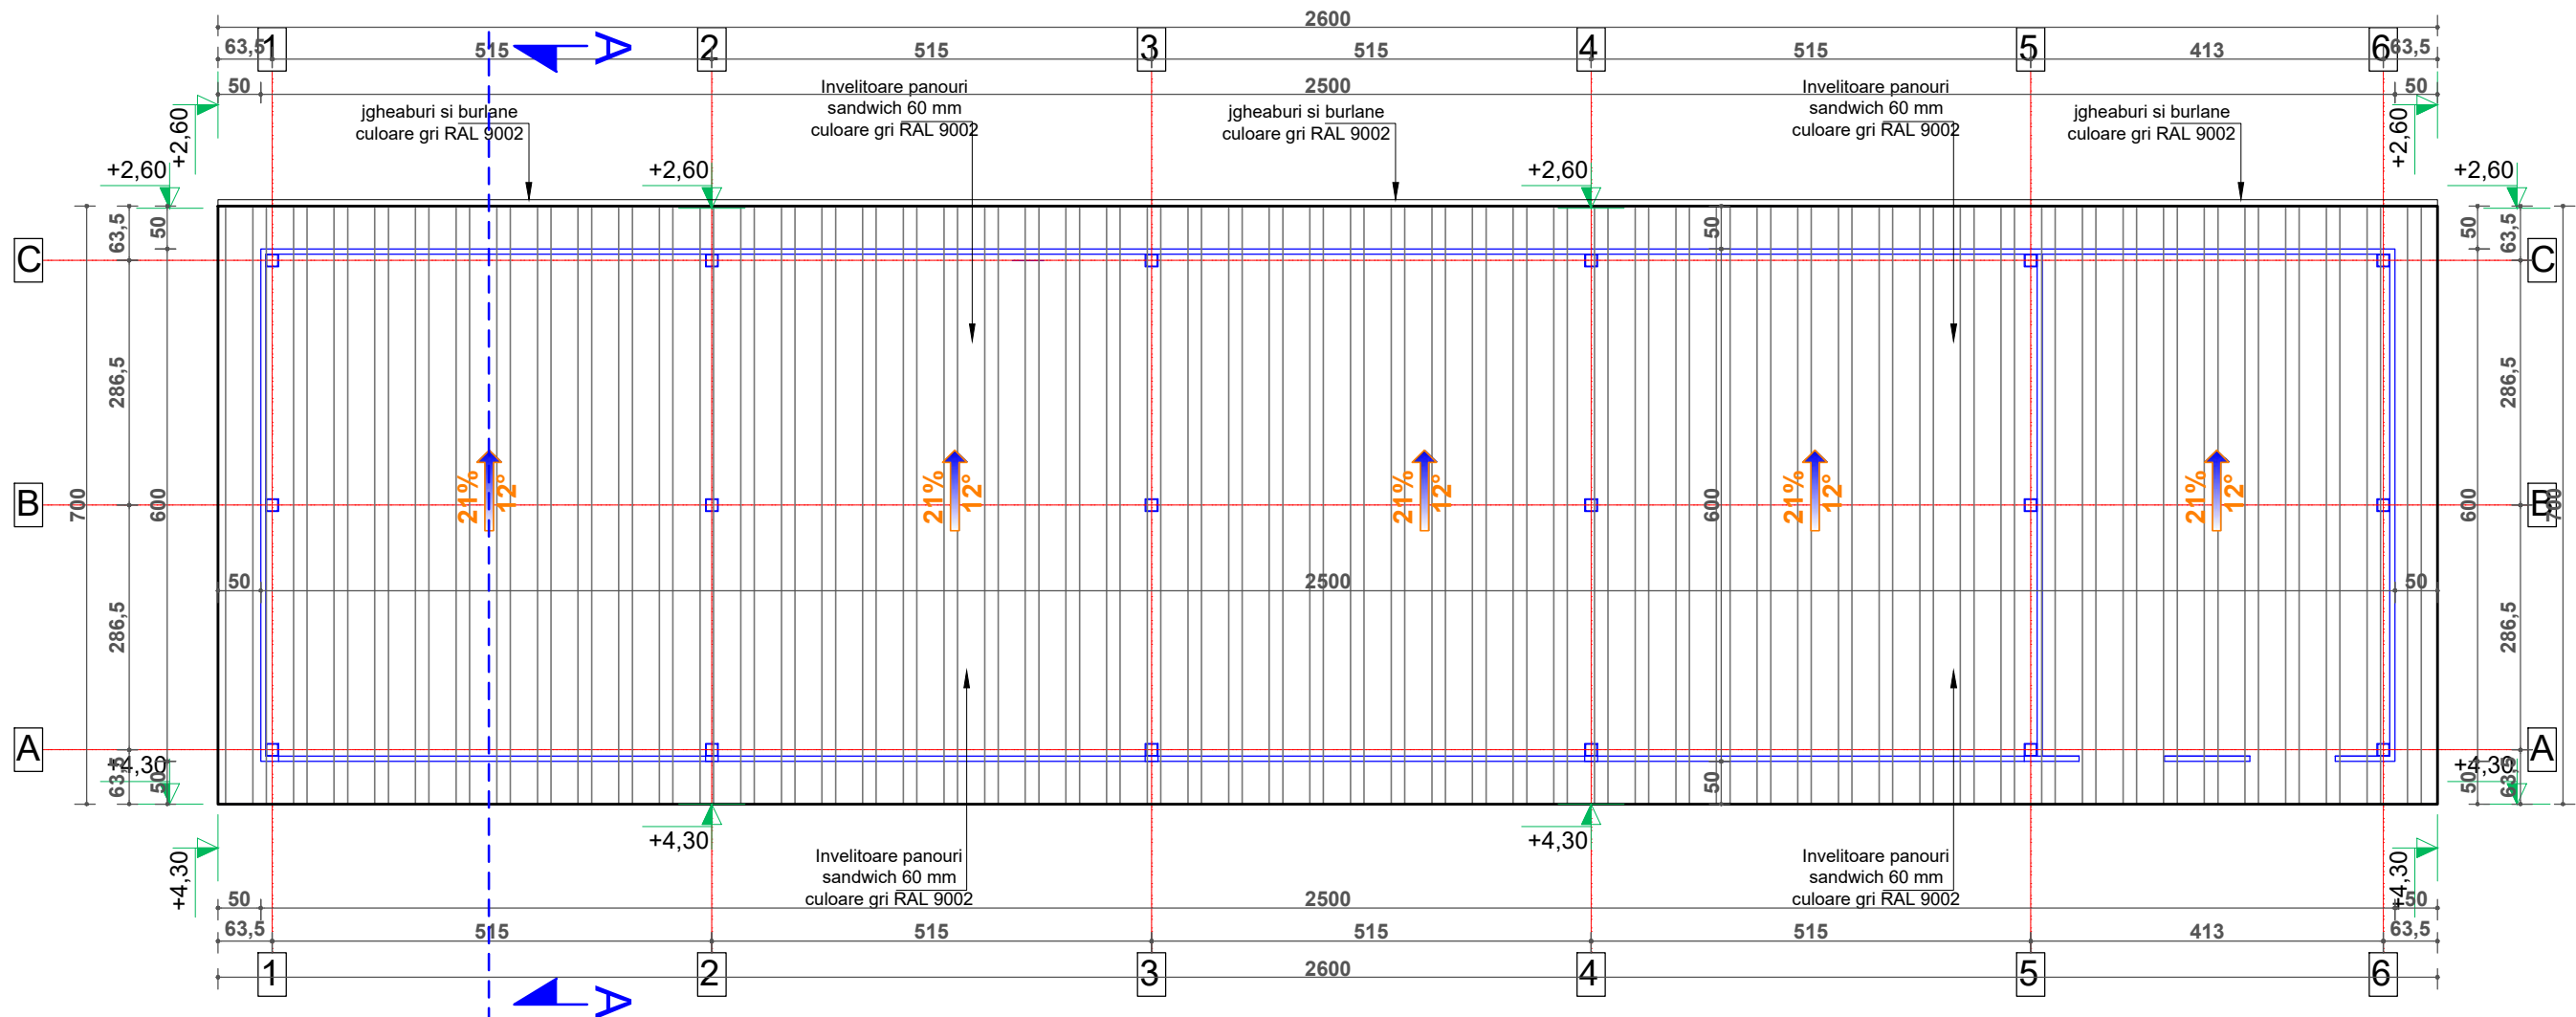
2600
63,5 1 515 A 2 515 3 515 4 515 5 413 6 63,5
50 2500 50

Invelitoare panouri sandwich 60 mm culoare gri RAL 9002

jgheaburi si burlane culoare gri RAL 9002

Invelitoare panouri sandwich 60 mm culoare gri RAL 9002

jgheaburi si burlane culoare gri RAL 9002

jgheaburi si burlane culoare gri RAL 9002

Invelitoare panouri sandwich 60 mm culoare gri RAL 9002

+2,60 +2,60 +2,60 +2,60 +2,60 +2,60

C C
B B
A A

63,5 50 286,5 700 600 286,5 63,5 50

21% 12°
21% 12°
21% 12°
21% 12°
21% 12°

50 2500 50
50 600 50
50 63,5 286,5 600 700 286,5 63,5 50

+4,30 +4,30 +4,30 +4,30 +4,30 +4,30

Invelitoare panouri sandwich 60 mm culoare gri RAL 9002

Invelitoare panouri sandwich 60 mm culoare gri RAL 9002

50 2500 50
63,5 515 515 515 515 413 63,5
1 2 3 4 5 6
2600
A